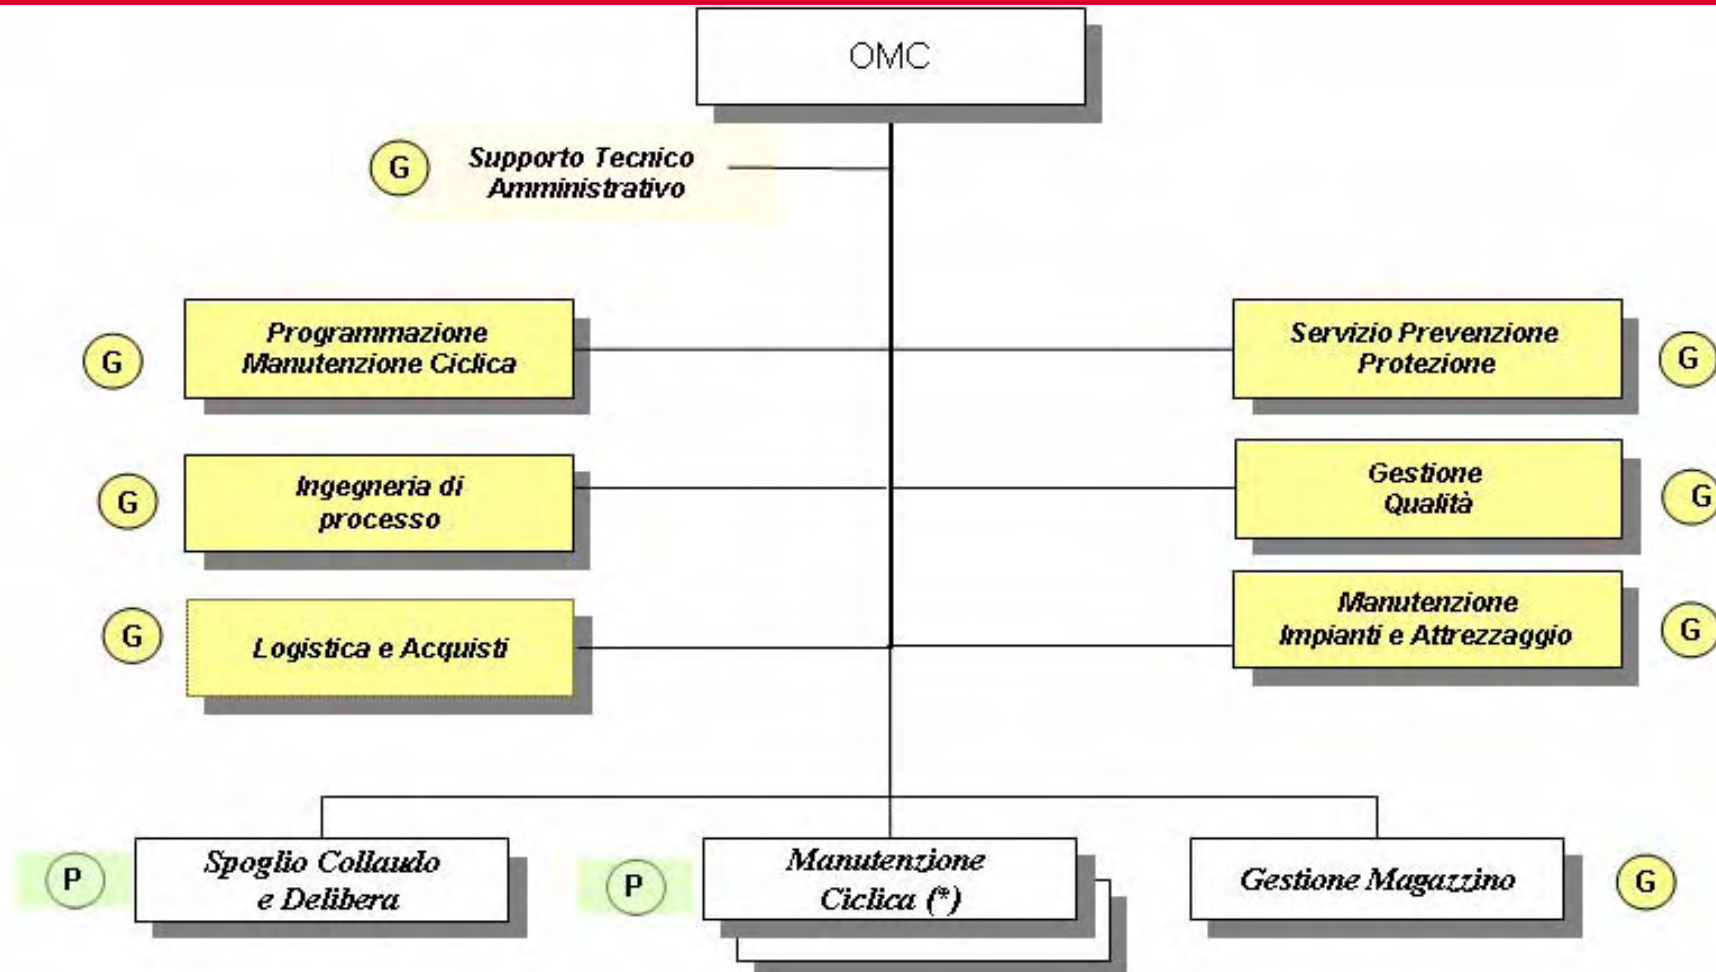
OMC

G Supporto Tecnico Amministrativo

G Programmazione Manutenzione Ciclica

Servizio Prevenzione Protezione G

G Ingegneria di processo

Gestione Qualità G

G Logistica e Acquisti

Manutenzione Impianti e Attrezzaggio G

P Spoglio Collaudo e Delibera

P Manutenzione Ciclica (*)

Gestione Magazzino G